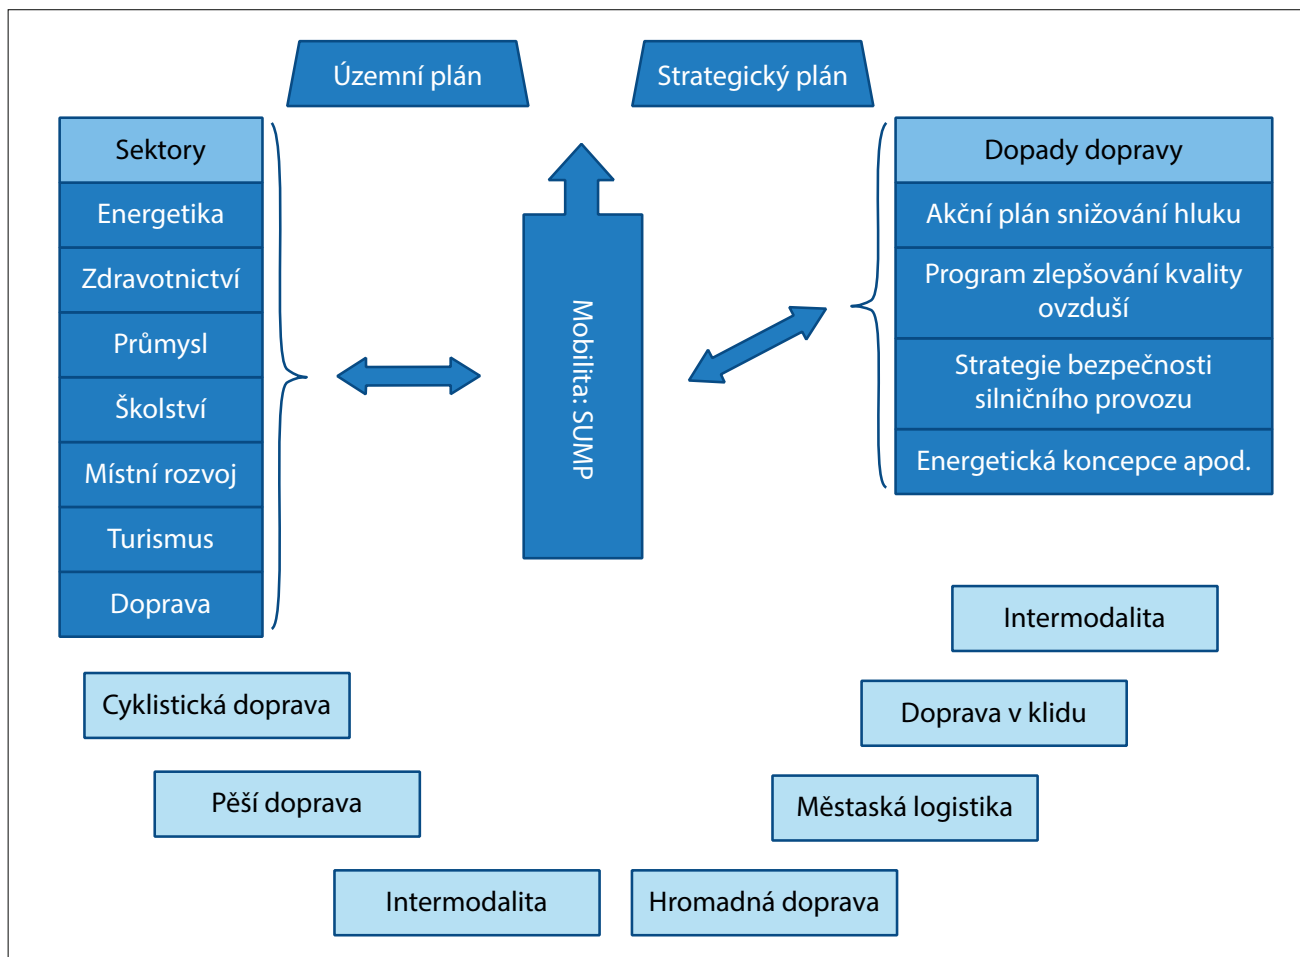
Územní plán

Strategický plán

Sektory
Energetika
Zdravotnictví
Průmysl
Školství
Místní rozvoj
Turismus
Doprava

Mobilita: SUMP

Dopady dopravy
Akční plán snižování hluku
Program zlepšování kvality ovzduší
Strategie bezpečnosti silničního provozu
Energetická koncepce apod.

Intermodalita

Cyklistická doprava

Doprava v klidu

Pěší doprava

Městaská logistika

Intermodalita

Hromadná doprava